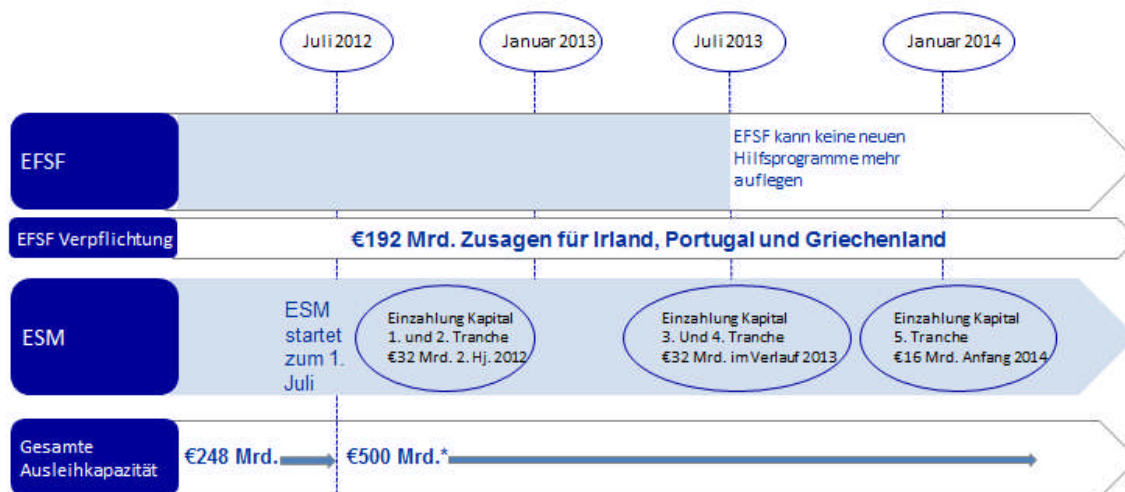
Juli 2012

Januar 2013

Juli 2013

Januar 2014

EFSF

EFSF kann keine neuen Hilfsprogramme mehr auflegen

EFSF Verpflichtung

€192 Mrd. Zusagen für Irland, Portugal und Griechenland

ESM

ESM startet zum 1. Juli

Einzahlung Kapital 1. und 2. Tranche €32 Mrd. 2. Hj. 2012

Einzahlung Kapital 3. Und 4. Tranche €32 Mrd. im Verlauf 2013

Einzahlung Kapital 5. Tranche €16 Mrd. Anfang 2014

Gesamte Ausleihkapazität

€248 Mrd.

€500 Mrd.*